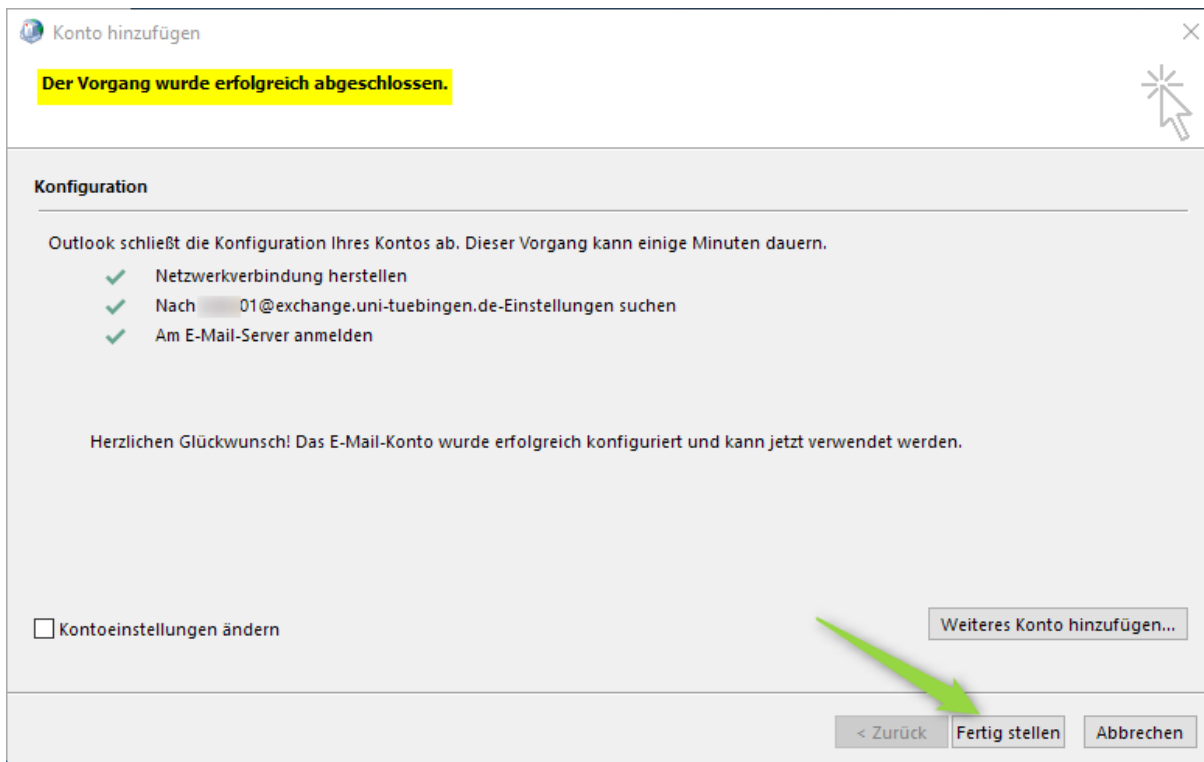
Konto hinzufügen

Der Vorgang wurde erfolgreich abgeschlossen.

Konfiguration

Outlook schließt die Konfiguration Ihres Kontos ab. Dieser Vorgang kann einige Minuten dauern.

Netzwerkverbindung herstellen

Nach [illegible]01@exchange.uni-tuebingen.de-Einstellungen suchen

Am E-Mail-Server anmelden

Herzlichen Glückwunsch! Das E-Mail-Konto wurde erfolgreich konfiguriert und kann jetzt verwendet werden.

Kontoeinstellungen ändern

Weiteres Konto hinzufügen...

< Zurück

Fertig stellen

Abbrechen